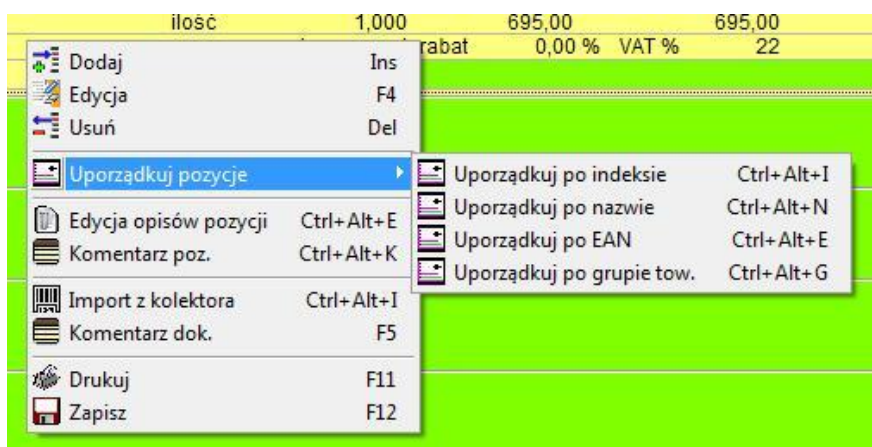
ilość 1,000 695,00 695,00
rabat 0,00 % VAT % 22

Dodaj Ins
Edycja F4
Usuń Del
Uporządkuj pozycje
Edycja opisów pozycji Ctrl+Alt+E
Komentarz poz. Ctrl+Alt+K
Import z kolektora Ctrl+Alt+I
Komentarz dok. F5
Drukuj F11
Zapisz F12

Uporządkuj po indeksie Ctrl+Alt+I
Uporządkuj po nazwie Ctrl+Alt+N
Uporządkuj po EAN Ctrl+Alt+E
Uporządkuj po grupie tow. Ctrl+Alt+G